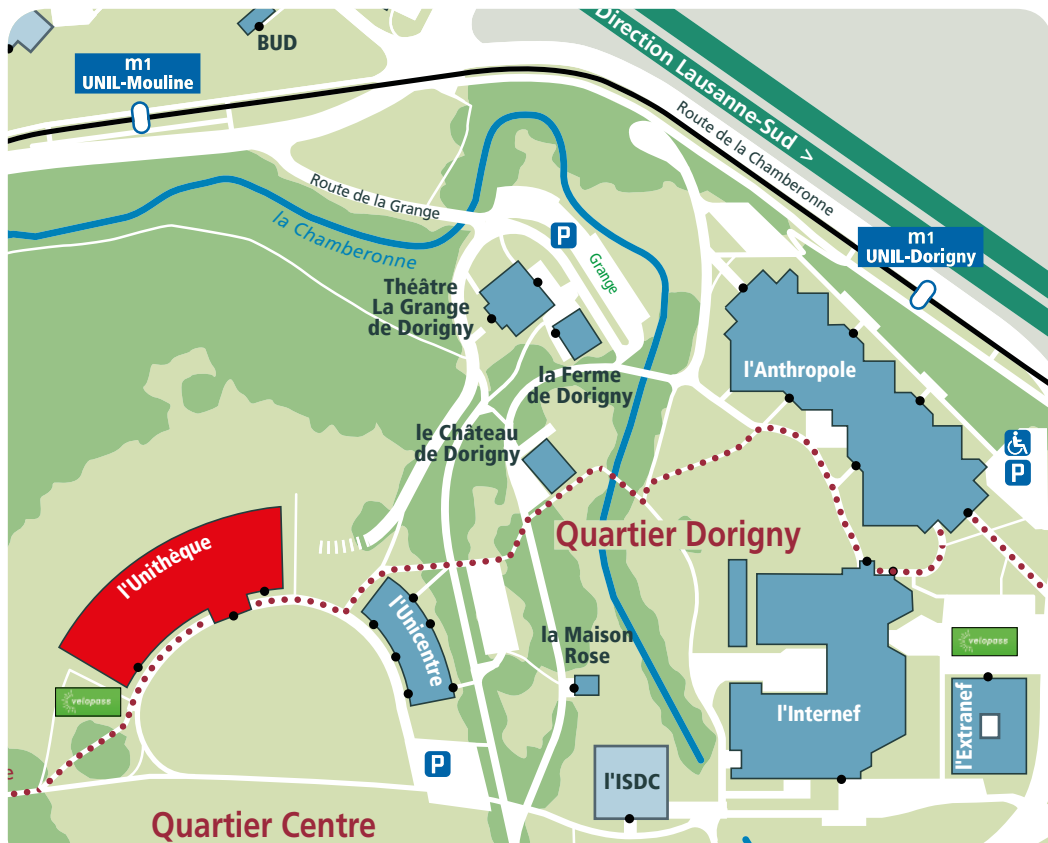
BUD

m1
UNIL-Mouline

Direction Lausanne-Sud >

Route de la Chamberonne

Route de la Grange

la Chamberonne

P

Grange

m1
UNIL-Dorigny

Théâtre
La Grange
de Dorigny

la Ferme
de Dorigny

l'Anthropole

le Château
de Dorigny

P

Quartier Dorigny

l'Unithèque

l'Unicentre

la Maison
Rose

velopass

velopass

l'Internef

l'Extranef

P

l'ISDC

Quartier Centre